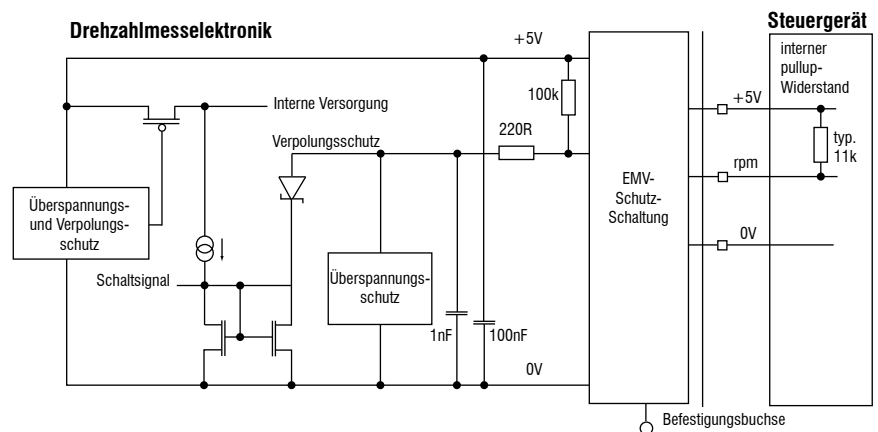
Drehzahlmesselektronik

Steuergerät

+5V

Interne Versorgung

100k

interner pullup-Widerstand

Verpolungsschutz

220R

+5V

typ. 11k

rpm

Überspannungs- und Verpolungsschutz

EMV-Schutz-Schaltung

0V

Schaltsignal

Überspannungsschutz

1nF

100nF

0V

Befestigungsbuchse